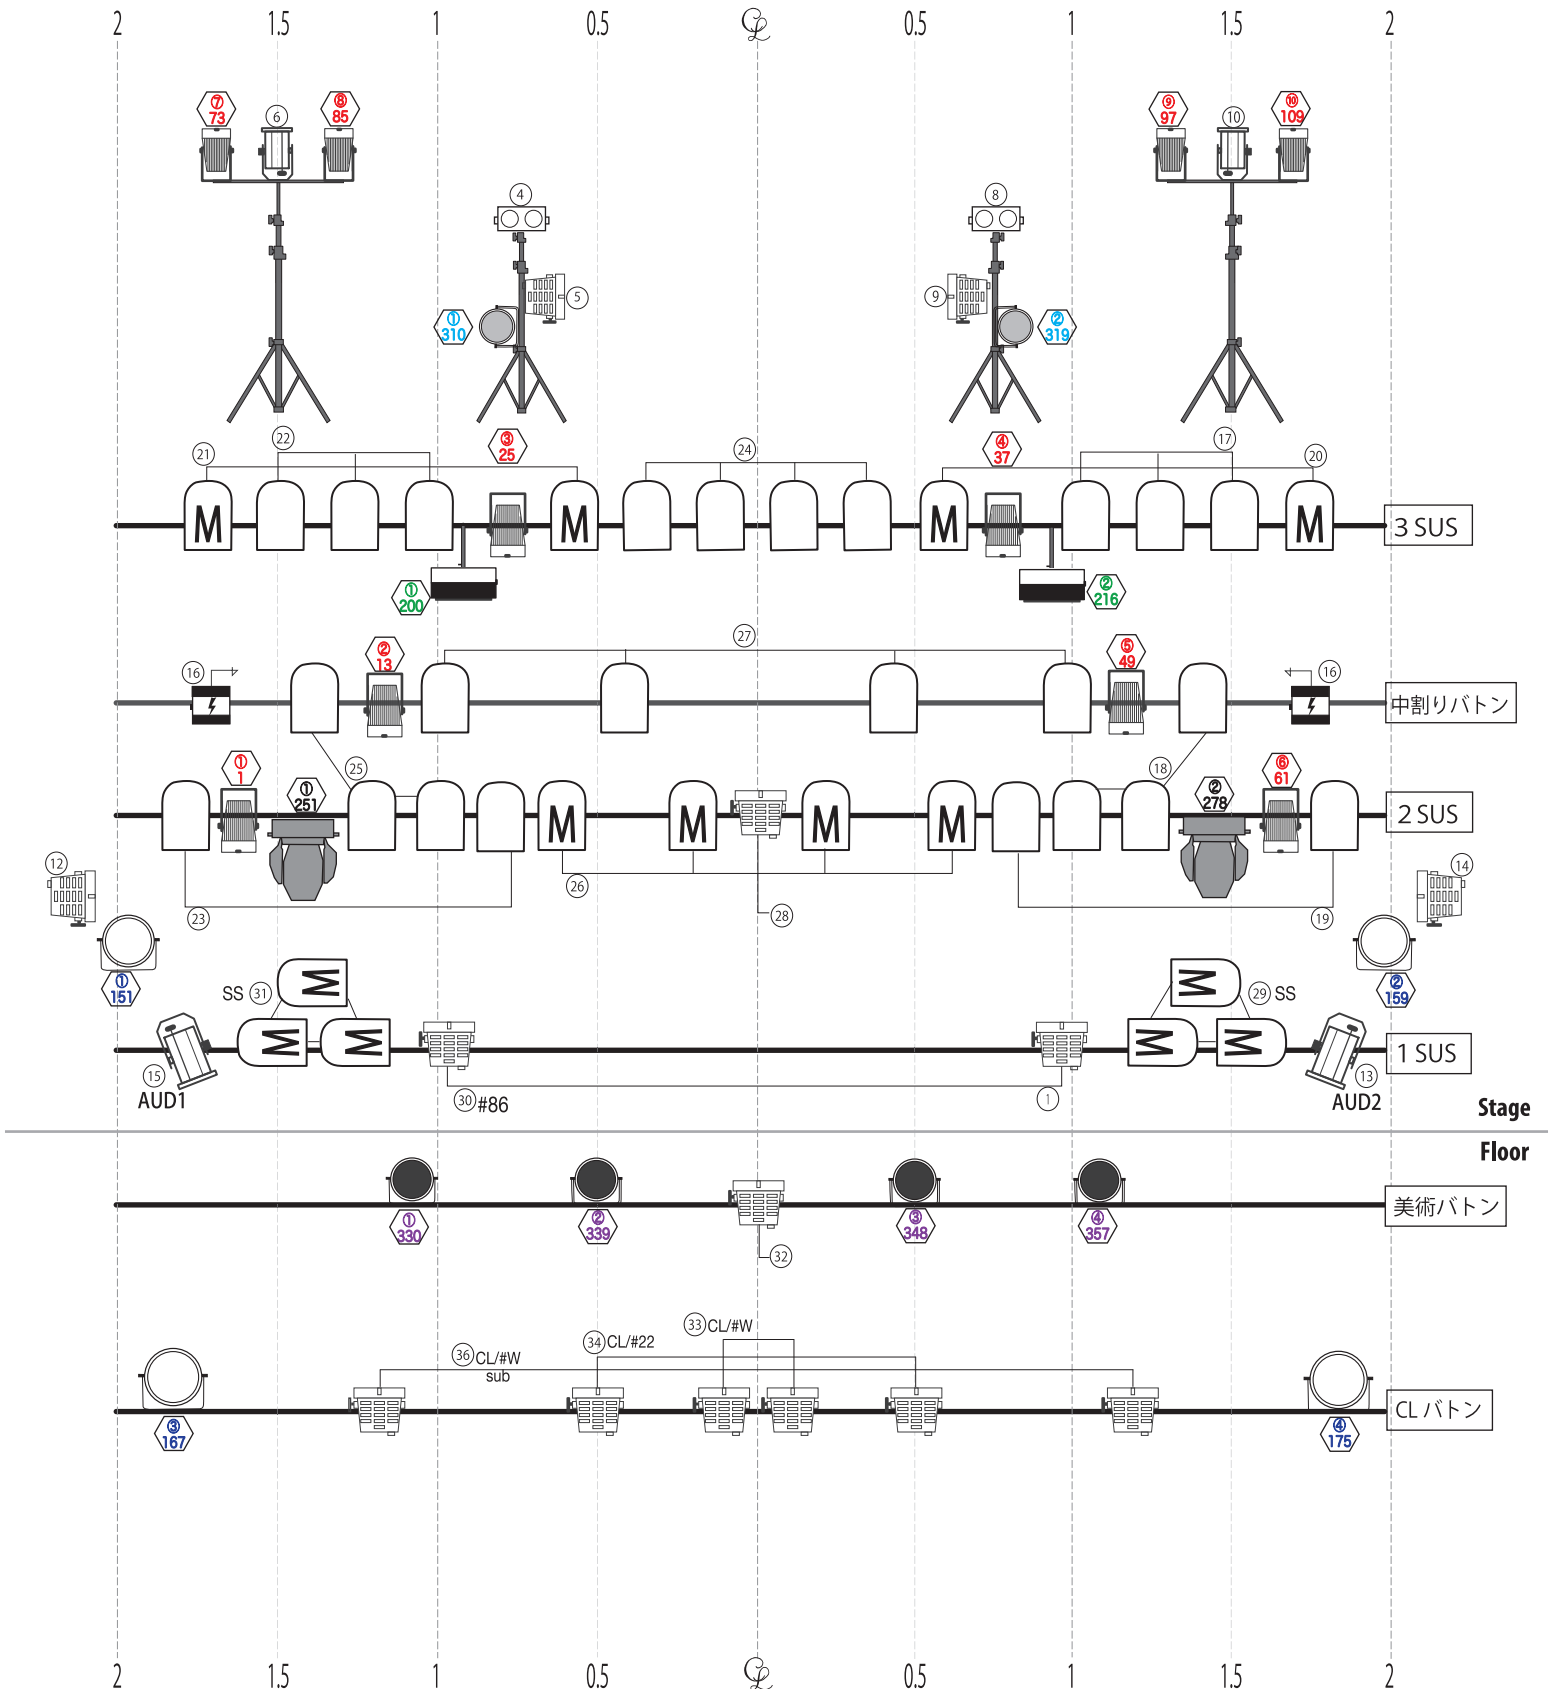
2 1.5 1 0.5 ℄ 0.5 1 1.5 2

⑦ 73 6 ⑧ 85 ⑨ 97 10 ⑩ 109

4 5 ① 310 8 9 ② 319

21 22 ③ 25 24 ④ 37 17 20

M M M M 3 SUS

① 200 ② 216

27

16 ② 13 ⑤ 49 16 中割りバトン

① 1 ① 251 25 18 ② 278 ⑥ 61

M M M M 2 SUS

12 26 28 14

23 19

① 151 ② 159

SS 31 M M M 29 SS M M M

1 SUS

15 AUD1 30 #86 1 13 AUD2

Stage

Floor

美術バトン

① 330 ② 339 32 ③ 348 ④ 357

33 CL/#W
34 CL/#22
36 CL/#W sub

CL バトン

③ 167 ④ 175

2 1.5 1 0.5 ℄ 0.5 1 1.5 2